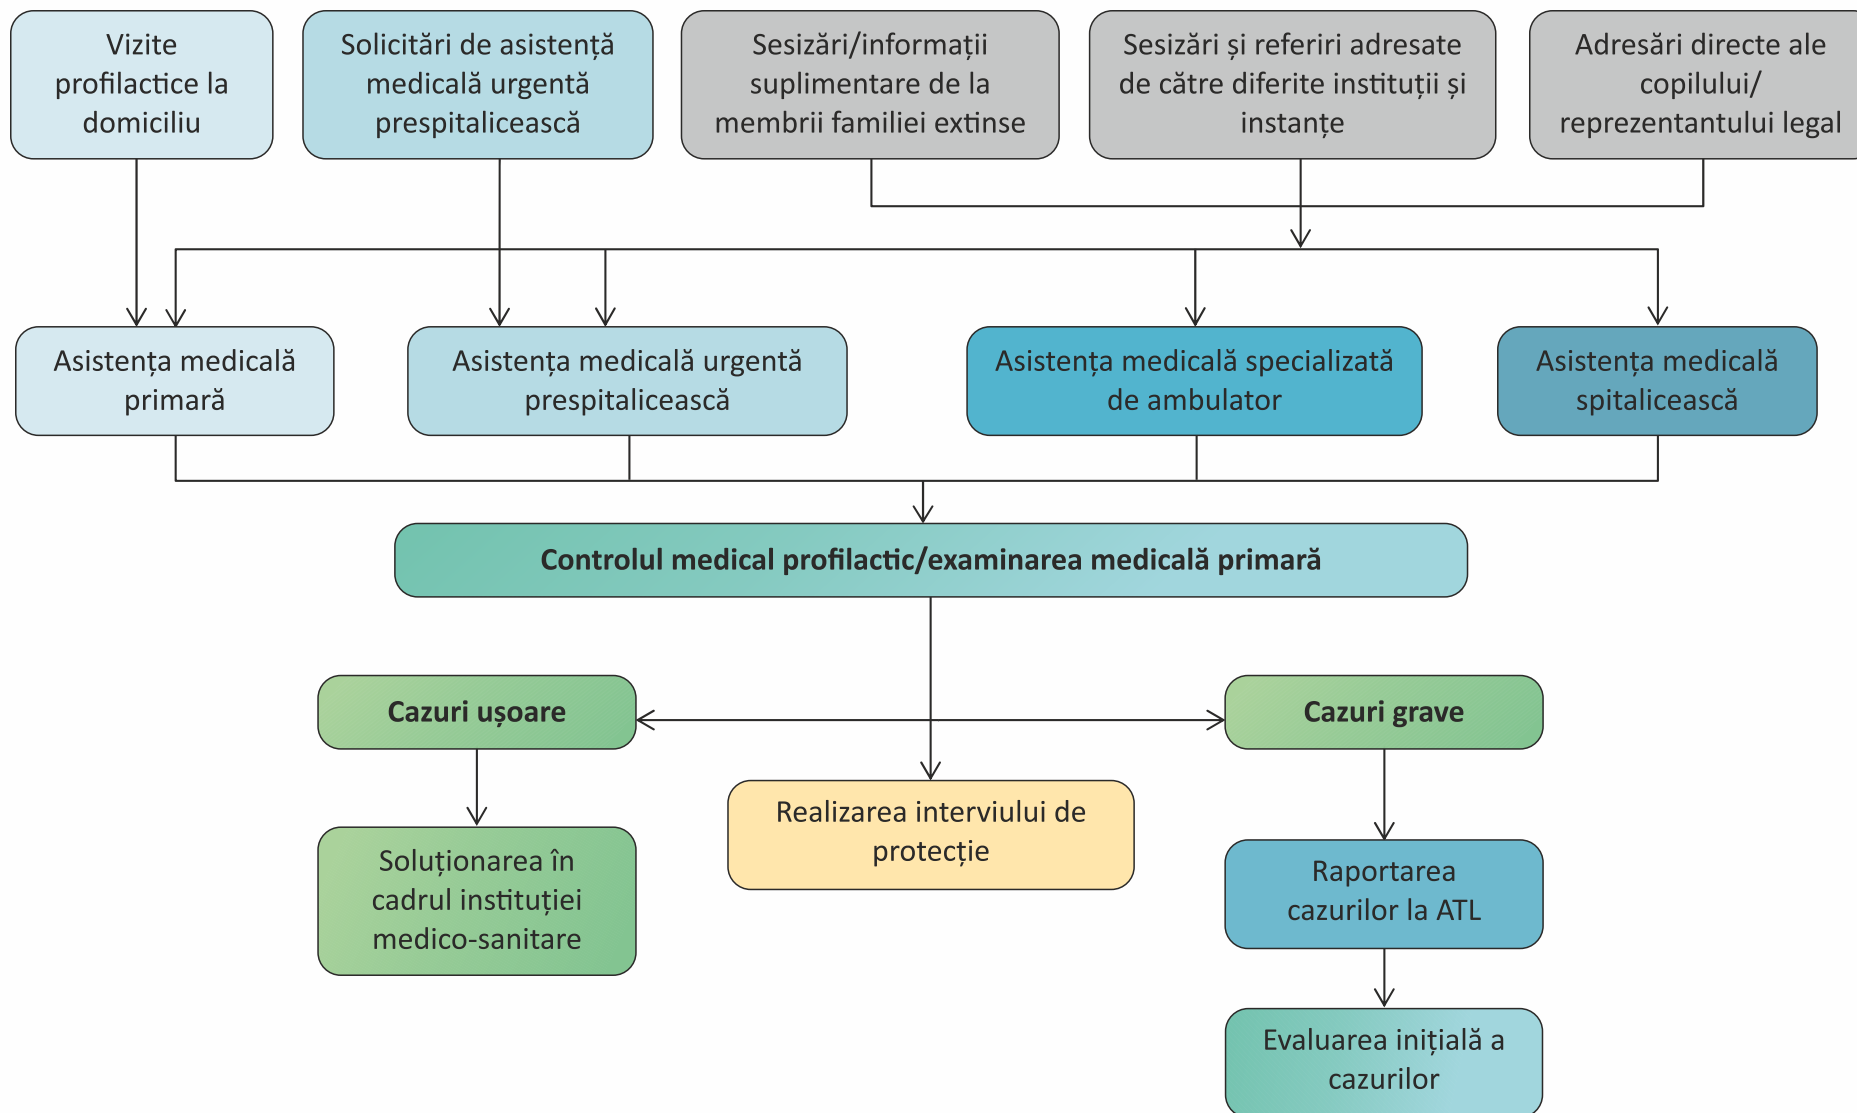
Vizite profilactice la domiciliu

Solicitări de asistență medicală urgentă prespitalicească

Sesizări/informații suplimentare de la membrii familiei extinse

Sesizări și referiri adresate de către diferite instituții și instanțe

Adresări directe ale copilului/ reprezentantului legal

Asistența medicală primară

Asistența medicală urgentă prespitalicească

Asistența medicală specializată de ambulator

Asistența medicală spitalicească

Controlul medical profilactic/examinarea medicală primară

Cazuri ușoare

Cazuri grave

Soluționarea în cadrul instituției medico-sanitare

Realizarea interviului de protecție

Raportarea cazurilor la ATL

Evaluarea inițială a cazurilor